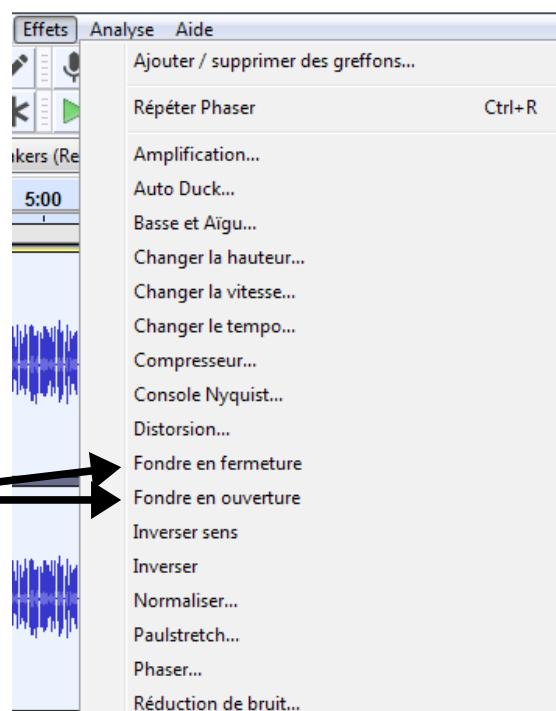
Effets Analyse Aide

akers (Re

5:00

Ajouter / supprimer des greffons...

Répéter Phaser Ctrl+R

Amplification...
Auto Duck...
Basse et Aïgu...
Changer la hauteur...
Changer la vitesse...
Changer le tempo...
Compresseur...
Console Nyquist...
Distorsion...
Fondre en fermeture
Fondre en ouverture
Inverser sens
Inverser
Normaliser...
Paulstretch...
Phaser...
Réduction de bruit...